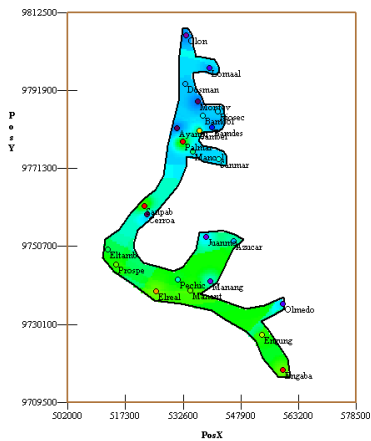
9812500
9791900
9771300
9750700
9730100
9709500
PosY
502000
517300
532600
547900
563200
578500
PosX
Colon
Domaal
Dosman
Montev
Prosec
Barcol
Ayam
Remdes
Palmar
Palmas
Manool
Jaumar
Jupab
Serroa
Juanvel
Azucar
Eltamb
Prospe
Pechic
Manang
Elreal
Mamari
Olmedo
Estrung
Pagaba